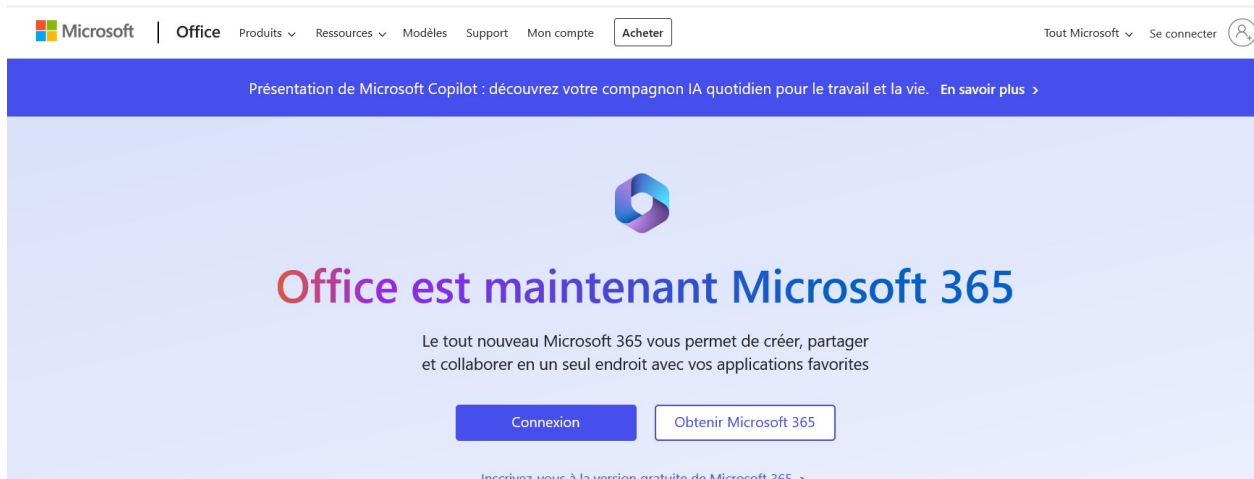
Microsoft | Office Produits Ressources Modèles Support Mon compte Acheter Tout Microsoft Se connecter

Présentation de Microsoft Copilot : découvrez votre compagnon IA quotidien pour le travail et la vie. En savoir plus >

Office est maintenant Microsoft 365

Le tout nouveau Microsoft 365 vous permet de créer, partager et collaborer en un seul endroit avec vos applications favorites

Connexion

Obtenir Microsoft 365

Inscrivez-vous à la version gratuite de Microsoft 365 >